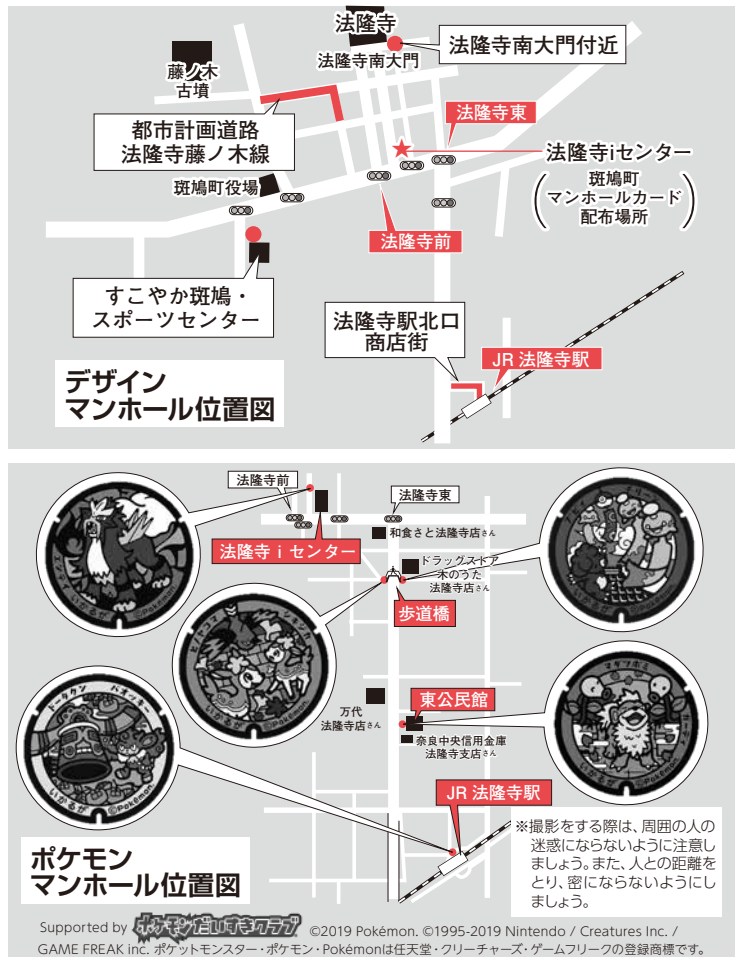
法隆寺

法隆寺南大門

法隆寺南大門付近

藤ノ木古墳

都市計画道路
法隆寺藤ノ木線

法隆寺東

法隆寺iセンター

斑鳩町マンホールカード配布場所

斑鳩町役場

法隆寺前

すこやか斑鳩・スポーツセンター

法隆寺駅北口商店街

JR 法隆寺駅

デザイン
マンホール位置図

法隆寺前

法隆寺東

和食さと法隆寺店さん

法隆寺 i センター

ドラッグストア 木のうた 法隆寺店さん

歩道橋

万代 法隆寺店さん

東公民館

奈良中央信用金庫 法隆寺支店さん

JR 法隆寺駅

いかるが

Pokémon

ドータクン

バチュル

ヤマブキ

※撮影をする際は、周囲の人の迷惑にならないように注意しましょう。また、人との距離をとり、密にならないようにしましょう。

ポケモン
マンホール位置図

Supported by ポケモンだいすきクラブ ©2019 Pokémon. ©1995-2019 Nintendo / Creatures Inc. / GAME FREAK inc. ポケットモンスター・ポケモン・Pokémonは任天堂・クリーチャーズ・ゲームフリークの登録商標です。